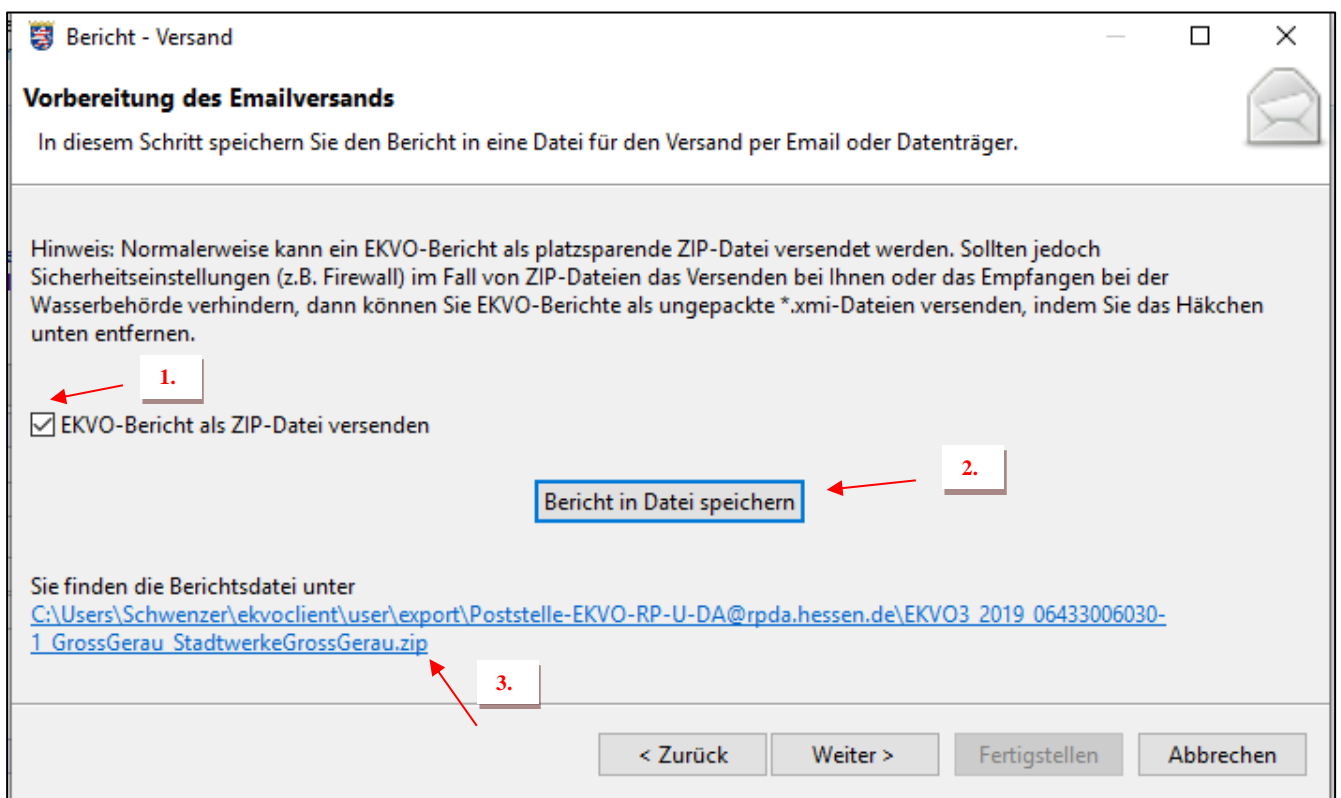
Bericht - Versand

Vorbereitung des Emailversands

In diesem Schritt speichern Sie den Bericht in eine Datei für den Versand per Email oder Datenträger.

Hinweis: Normalerweise kann ein EKVO-Bericht als platzsparende ZIP-Datei versendet werden. Sollten jedoch Sicherheitseinstellungen (z.B. Firewall) im Fall von ZIP-Dateien das Versenden bei Ihnen oder das Empfangen bei der Wasserbehörde verhindern, dann können Sie EKVO-Berichte als ungepackte *.xmi-Dateien versenden, indem Sie das Häkchen unten entfernen.

1.

EKVO-Bericht als ZIP-Datei versenden

2.

Bericht in Datei speichern

Sie finden die Berichtsdatei unter
C:\Users\Schwenzer\ekvoclient\user\export\Poststelle-EKVO-RP-U-DA@rpda.hessen.de\EKVO3_2019_06433006030-1_GrossGerau_StadtwerkeGrossGerau.zip

3.

< Zurück

Weiter >

Fertigstellen

Abbrechen